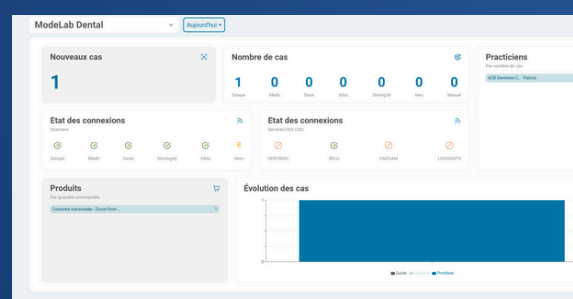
ModeLab Dental

Aujourd'hui

Nouveaux cas

1

Nombre de cas

| 1 | 0 | 0 | 0 | 0 | 0 | 0 |
|---|---|---|---|---|---|---|
| 3shape | Medit | Dexis | Sdas | Shining3d | Itero | Manuel |

Praticiens

Par nombre de cas

AUB Dentistes C... Patrice

Etat des connexions

Scanners

3shape Medit Dexis Shining3d Sdas Itero

Etat des connexions

Services FAO CAO

DENTBIRD WELI CADCAM LOGICDENTS

Produits

Par quantité commandée

Couronne transvissée - Zircon from... 1

Évolution des cas

Guide Produits Prothèse